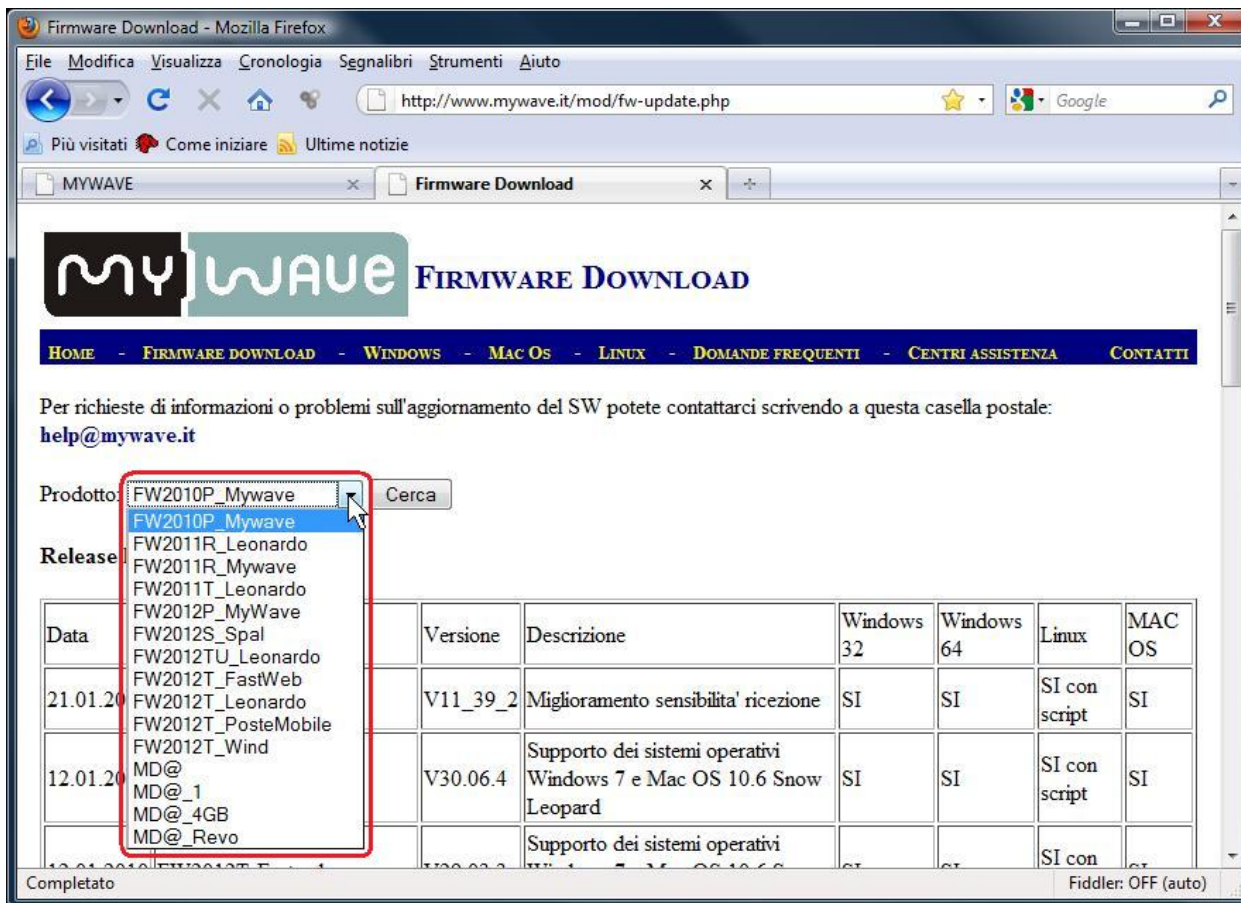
Firmware Download - Mozilla Firefox

File Modifica Visualizza Cronologia Segnalibri Strumenti Aiuto

http://www.mywave.it/mod/fw-update.php

Google

Più visitati Come iniziare Ultime notizie

MYWAVE

Firmware Download

MY WAVE FIRMWARE DOWNLOAD

HOME - FIRMWARE DOWNLOAD - WINDOWS - MAC OS - LINUX - DOMANDE FREQUENTI - CENTRI ASSISTENZA CONTATTI

Per richieste di informazioni o problemi sull'aggiornamento del SW potete contattarci scrivendo a questa casella postale: help@mywave.it

Prodotto: FW2010P_Mywave Cerca

FW2010P_Mywave
FW2011R_Leonardo
FW2011R_Mywave
FW2011T_Leonardo
FW2012P_MyWave
FW2012S_Spal
FW2012TU_Leonardo
FW2012T_FastWeb
FW2012T_Leonardo
FW2012T_PosteMobile
FW2012T_Wind
MD@
MD@_1
MD@_4GB
MD@_Revo

Release

| Data | | Versione | Descrizione | Windows 32 | Windows 64 | Linux | MAC OS |
|---|---|---|---|---|---|---|---|
| 21.01.20 | | V11_39_2 | Miglioramento sensibilita' ricezione | SI | SI | SI con script | SI |
| 12.01.20 | | V30.06.4 | Supporto dei sistemi operativi Windows 7 e Mac OS 10.6 Snow Leopard | SI | SI | SI con script | SI |
| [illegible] | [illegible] | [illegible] | Supporto dei sistemi operativi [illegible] | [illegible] | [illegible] | SI con | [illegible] |

Completato

Fiddler: OFF (auto)